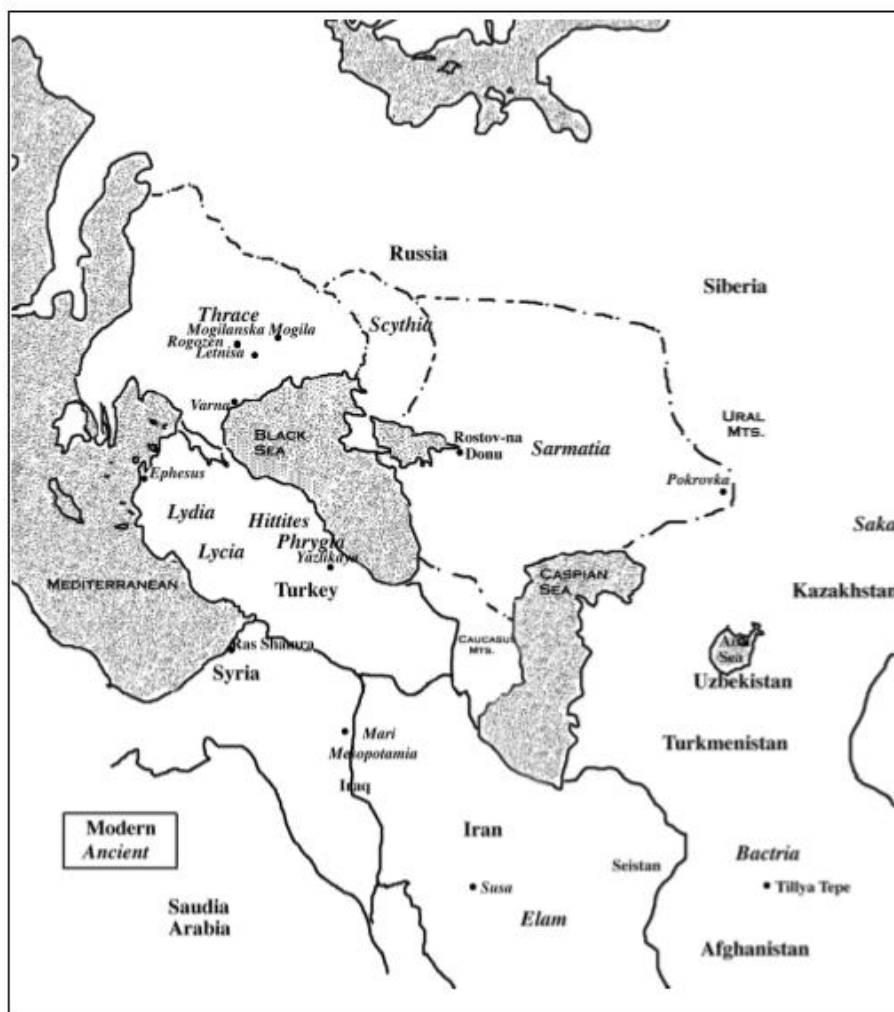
Russia

Siberia

Thrace
Mogilanska Mogila
Rogozen
Letnisa

Scythia

Varna

BLACK SEA

Rostov-na Donu

Sarmatia

URAL MTS.

Pokrovka

Ephesus

Lydia

Hittites

Phrygia

Lycia

Yazlikaya

Saka

MEDITERRANEAN

Turkey

CASPIAN SEA

Kazakhstan

CAUCASUS MTS.

Ras Shamra

Syria

Aral Sea

Uzbekistan

Mari
Mesopotamia

Turkmenistan

Iraq

Modern
Ancient

Iran

Seistan

Bactria

Susa

Tillya Tepe

Saudia Arabia

Elam

Afghanistan